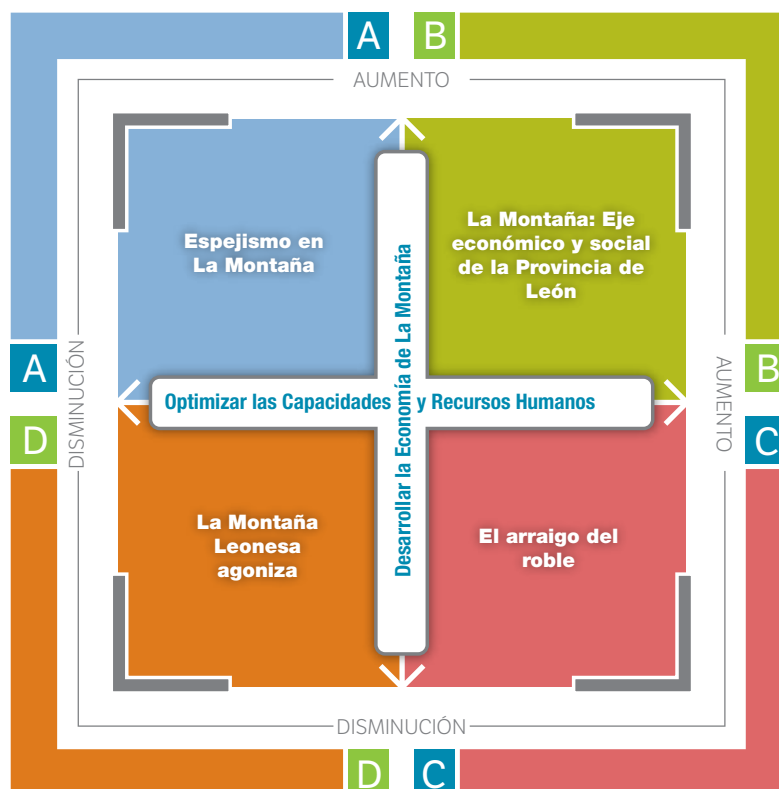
A B

AUMENTO

Espejismo en La Montaña

La Montaña: Eje económico y social de la Provincia de León

Desarrollar la Economía de La Montaña

A

DISMINUCIÓN

Optimizar las Capacidades y Recursos Humanos

AUMENTO

B

D

C

La Montaña Leonesa agoniza

El arraigo del roble

DISMINUCIÓN

D C